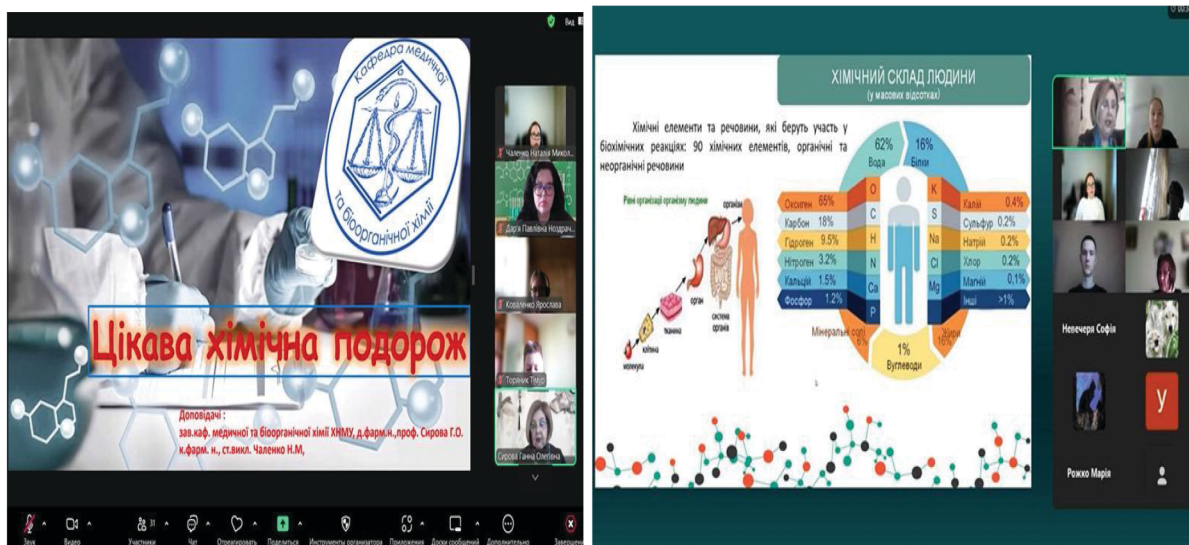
Вид

Кафедра медичної та біоорганічної хімії

Цікава хімічна подорож

Доповідачі :
зав.каф. медичної та біоорганічної хімії ХНМУ, д.фарм.н.,проф. Сирова Г.О.
к.фарм. н., ст.викл. Чаленко Н.М,

Чаленко Наталія Микол...
Дар'я Павлівна Ноздрач...
Коваленко Ярослава
Торянік Тимур
Сирова Ганна Олегівна

Звук
Видео
31
Участники
Чат
Отреагировать
Поделиться
Инструменты организатора
Приложения
Доски сообщений
Дополнительно
Завершить

ХІМІЧНИЙ СКЛАД ЛЮДИНИ
(у масових відсотках)

Хімічні елементи та речовини, які беруть участь у біохімічних реакціях: 90 хімічних елементів, органічні та неорганічні речовини

Рівні організації організму людини
молекули
клітина
тканина
орган
система органів
організм

62%
Вода
16%
Білки

| Оксиген | 65% | O |
|---|---|---|
| Карбон | 18% | C |
| Гідроген | 9.5% | H |
| Нітроген | 3.2% | N |
| Кальцій | 1.5% | Ca |
| Фосфор | 1.2% | P |

| K | Калій | 0.4% |
|---|---|---|
| S | Сульфур | 0.2% |
| Na | Натрій | 0.2% |
| Cl | Хлор | 0.2% |
| Mg | Магній | 0.1% |
| | Інші | >1% |

Мінеральні солі
6%
1%
Вуглеводи
Жири
16%

Невечеря Софія
Рожко Марія
У